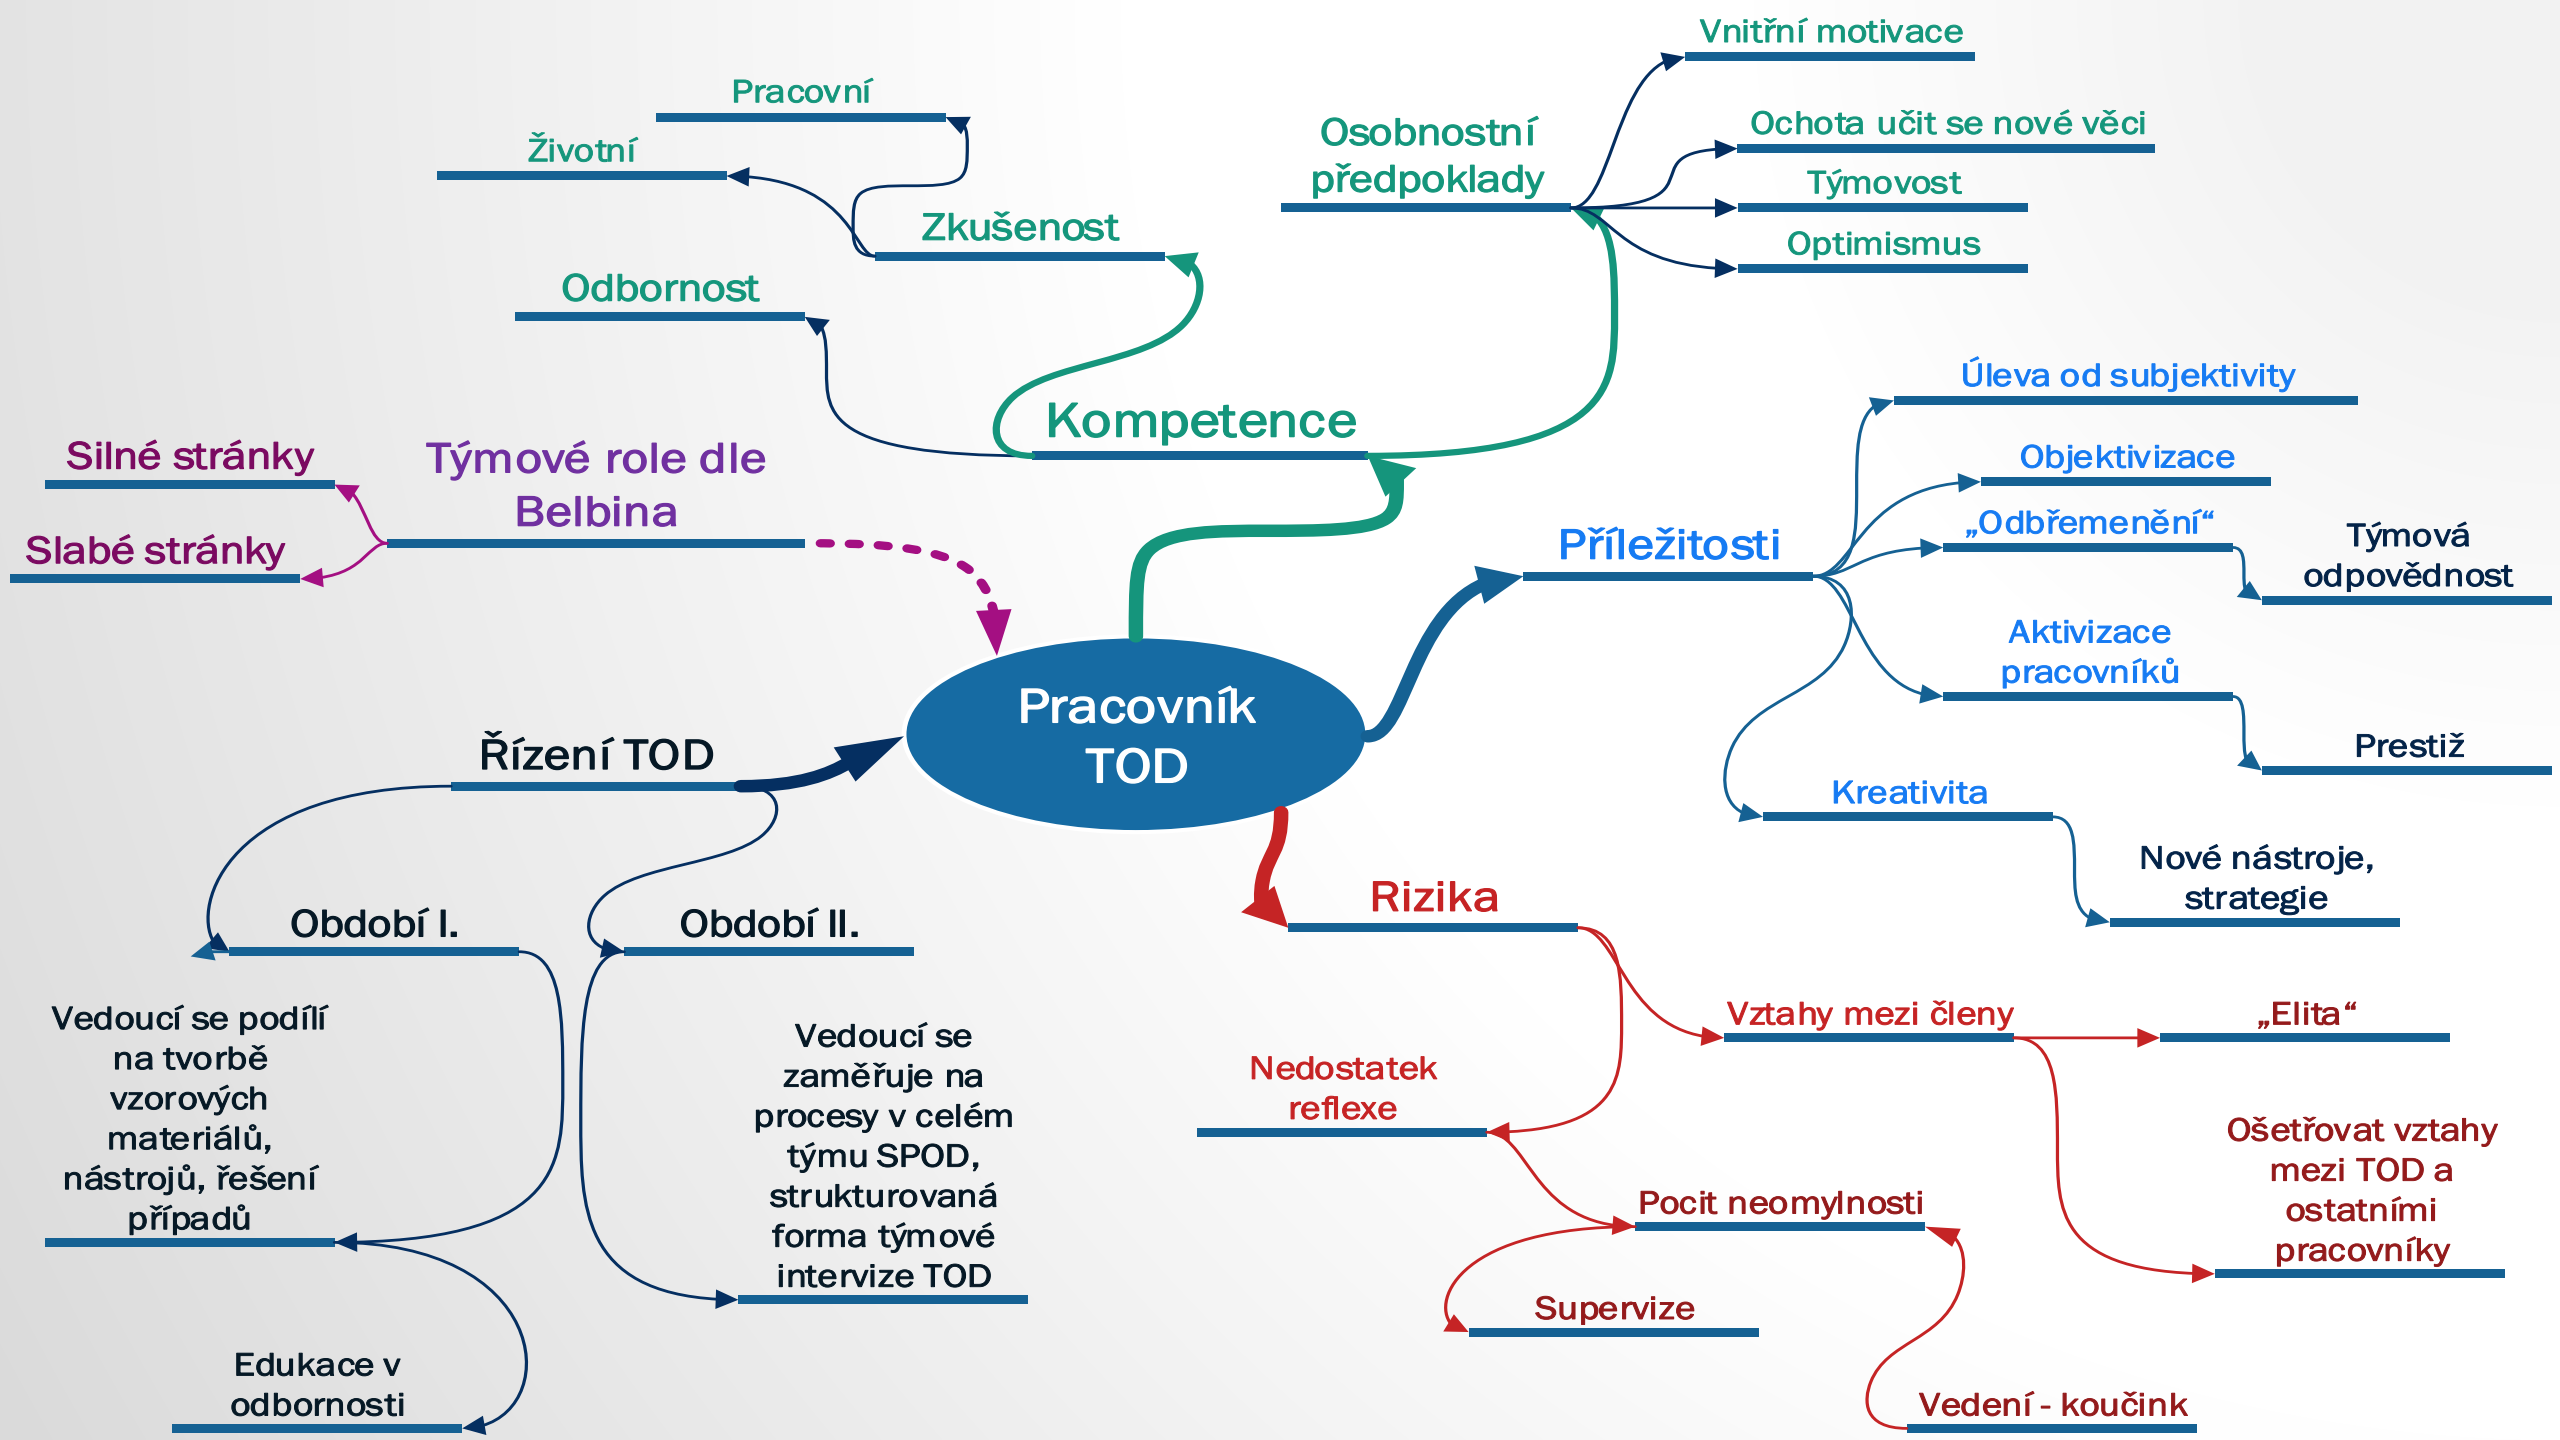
Pracovník TOD

Kompetence

Zkušenost

Pracovní

Životní

Odbornost

Osobnostní předpoklady

Vnitřní motivace

Ochota učit se nové věci

Týmovost

Optimismus

Týmové role dle Belbina

Silné stránky

Slabé stránky

Příležitosti

Úleva od subjektivity

Objektivizace

„Odbřemenění“

Týmová odpovědnost

Aktivizace pracovníků

Prestiž

Kreativita

Nové nástroje, strategie

Řízení TOD

Období I.

Vedoucí se podílí na tvorbě vzorových materiálů, nástrojů, řešení případů

Edukace v odbornosti

Období II.

Vedoucí se zaměřuje na procesy v celém týmu SPOD, strukturovaná forma týmové intervize TOD

Rizika

Vztahy mezi členy

„Elita“

Ošetřovat vztahy mezi TOD a ostatními pracovníky

Nedostatek reflexe

Pocit neomylnosti

Supervize

Vedení - koučink